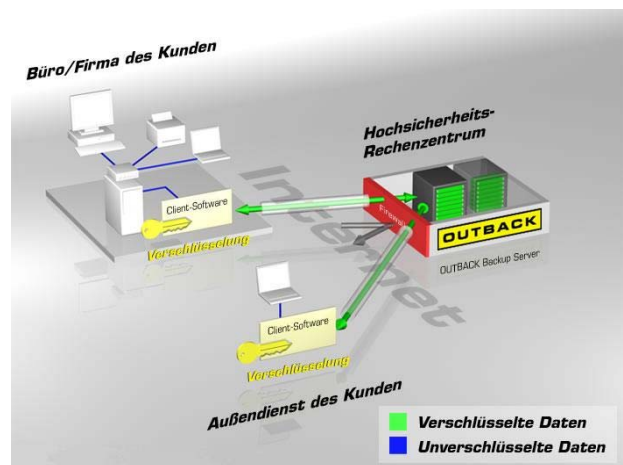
Büro/Firma des Kunden

Hochsicherheits-Rechenzentrum

Internet

Client-Software

Verschlüsselung

Firewall

OUTBACK

OUTBACK Backup Server

Client-Software

Verschlüsselung

Außendienst des Kunden

Verschlüsselte Daten

Unverschlüsselte Daten